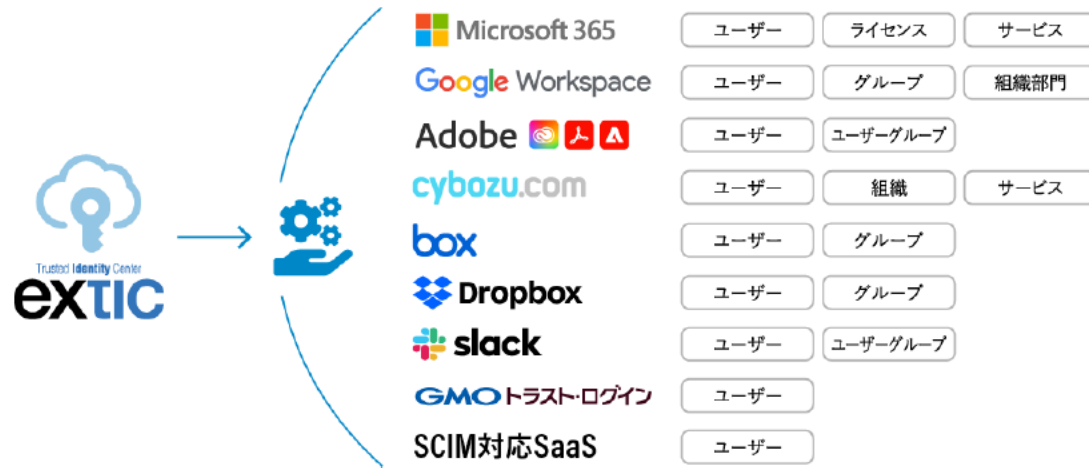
Trusted Identity Center
extic

Microsoft 365
ユーザー
ライセンス
サービス

Google Workspace
ユーザー
グループ
組織部門

Adobe
ユーザー
ユーザーグループ

cybozu.com
ユーザー
組織
サービス

box
ユーザー
グループ

Dropbox
ユーザー
グループ

slack
ユーザー
ユーザーグループ

GMO トラスト・ログイン
ユーザー

SCIM対応SaaS
ユーザー